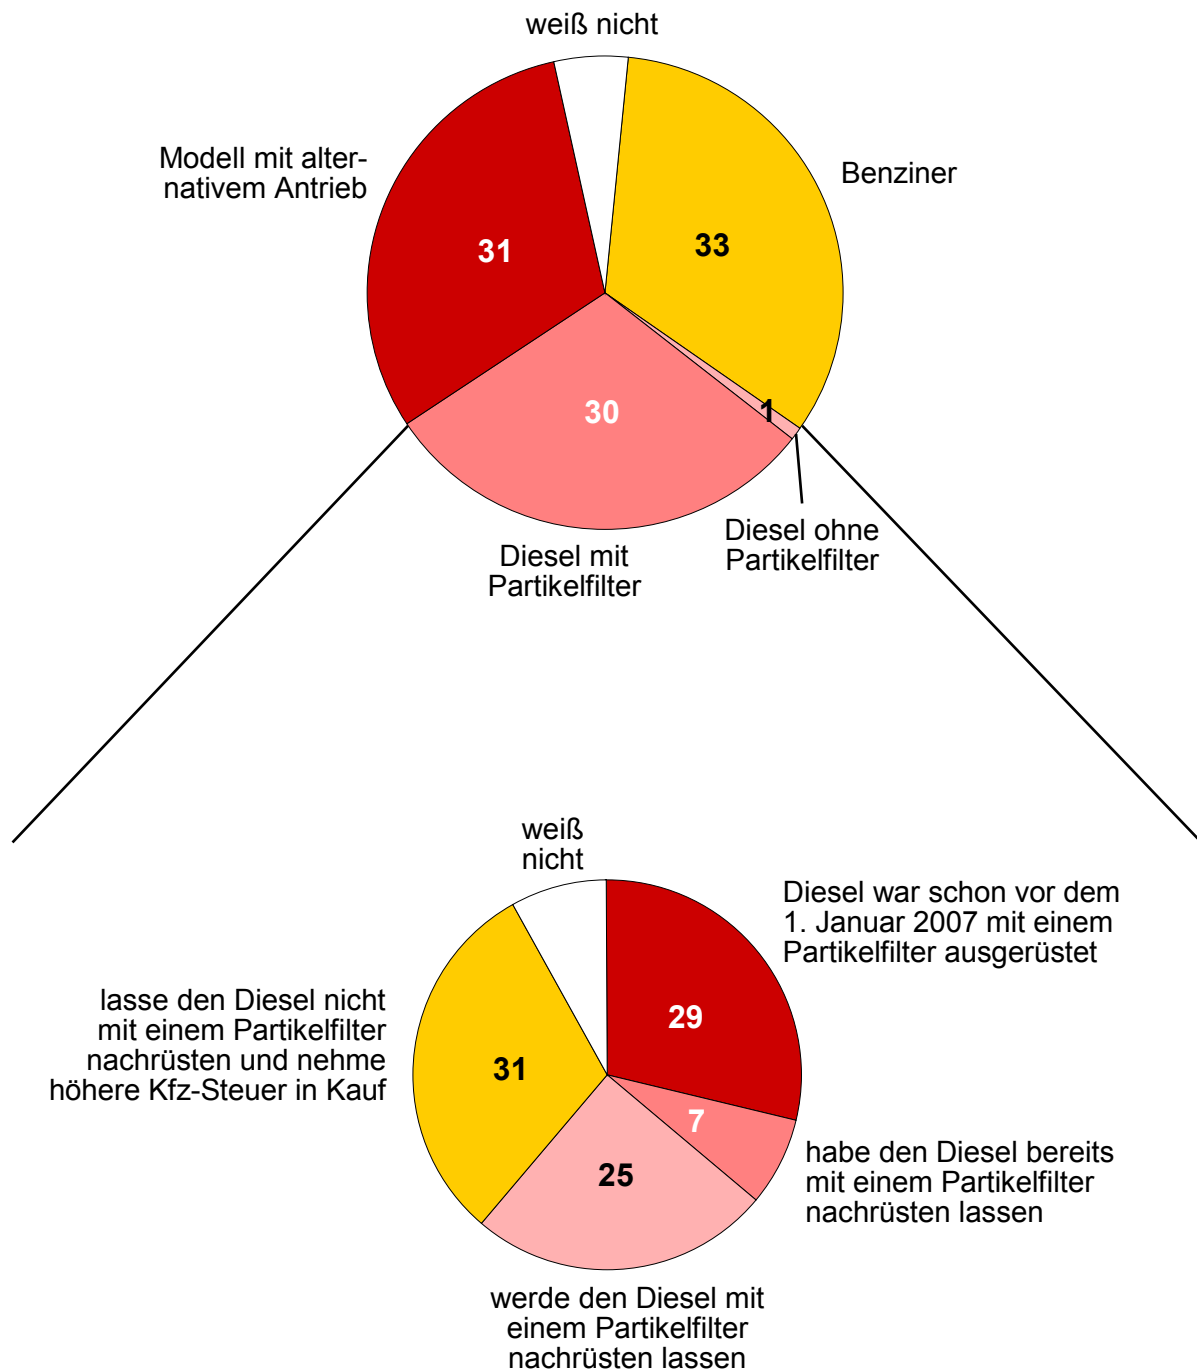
weiß nicht

Modell mit alternativem Antrieb

Benziner

31

33

30

1

Diesel ohne Partikelfilter

Diesel mit Partikelfilter

weiß nicht

Diesel war schon vor dem 1. Januar 2007 mit einem Partikelfilter ausgerüstet

lasse den Diesel nicht mit einem Partikelfilter nachrüsten und nehme höhere Kfz-Steuer in Kauf

29

31

7

habe den Diesel bereits mit einem Partikelfilter nachrüsten lassen

25

werde den Diesel mit einem Partikelfilter nachrüsten lassen